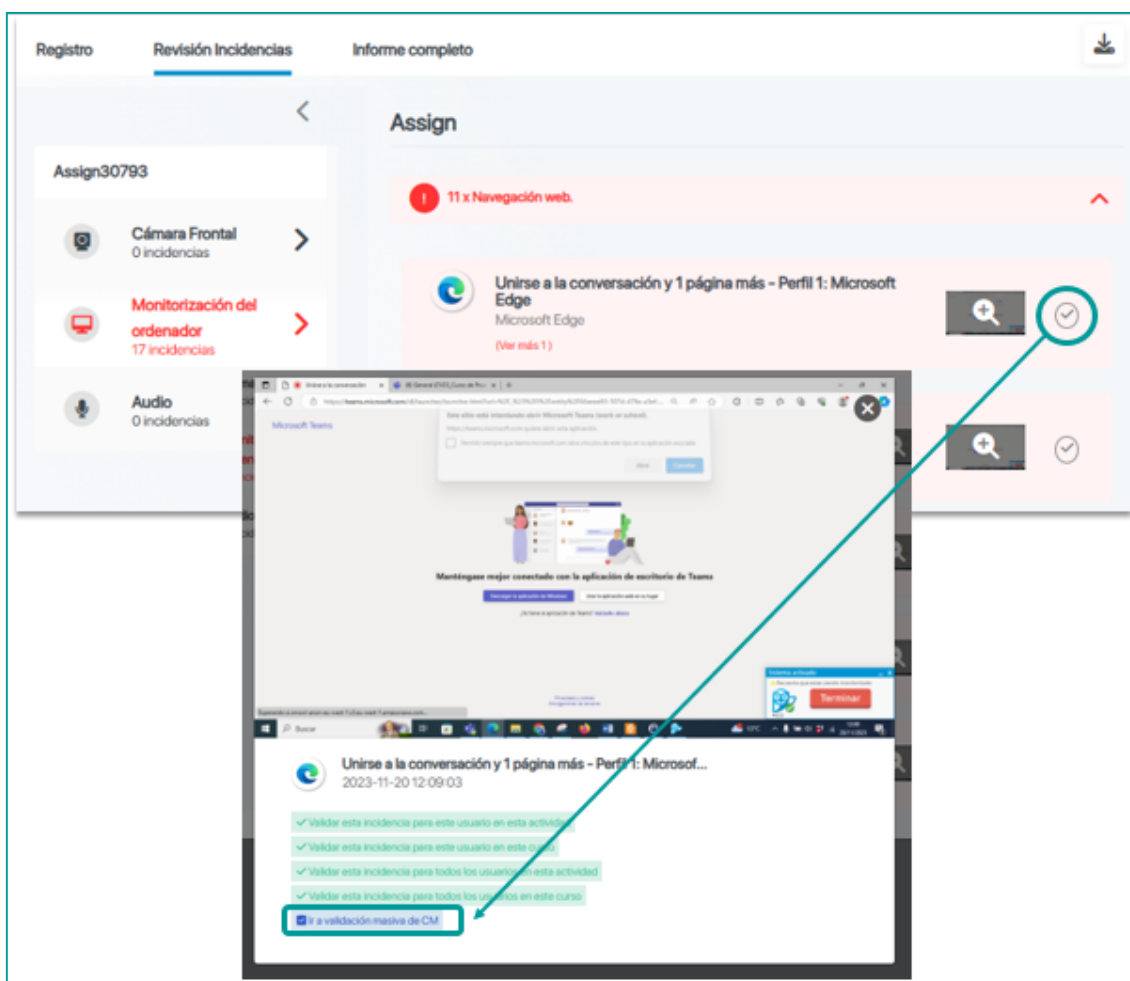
Registro Revisión Incidencias Informe completo

Assign30793

Cámara Frontal
0 incidencias

Monitorización del ordenador
17 incidencias

Audio
0 incidencias

Assign

11 x Navegación web.

Unirse a la conversación y 1 página más - Perfil 1: Microsoft Edge
Microsoft Edge
(Ver más 1)

Microsoft Teams

Manténgase mejor conectado con la aplicación de escritorio de Teams

Terminar

Buscar

Unirse a la conversación y 1 página más - Perfil 1: Microsof...
2023-11-20 12:09:03

✓ Validar esta incidencia para este usuario en esta actividad
✓ Validar esta incidencia para este usuario en este curso
✓ Validar esta incidencia para todos los usuarios en esta actividad
✓ Validar esta incidencia para todos los usuarios en este curso
Ir a validación masiva de CM